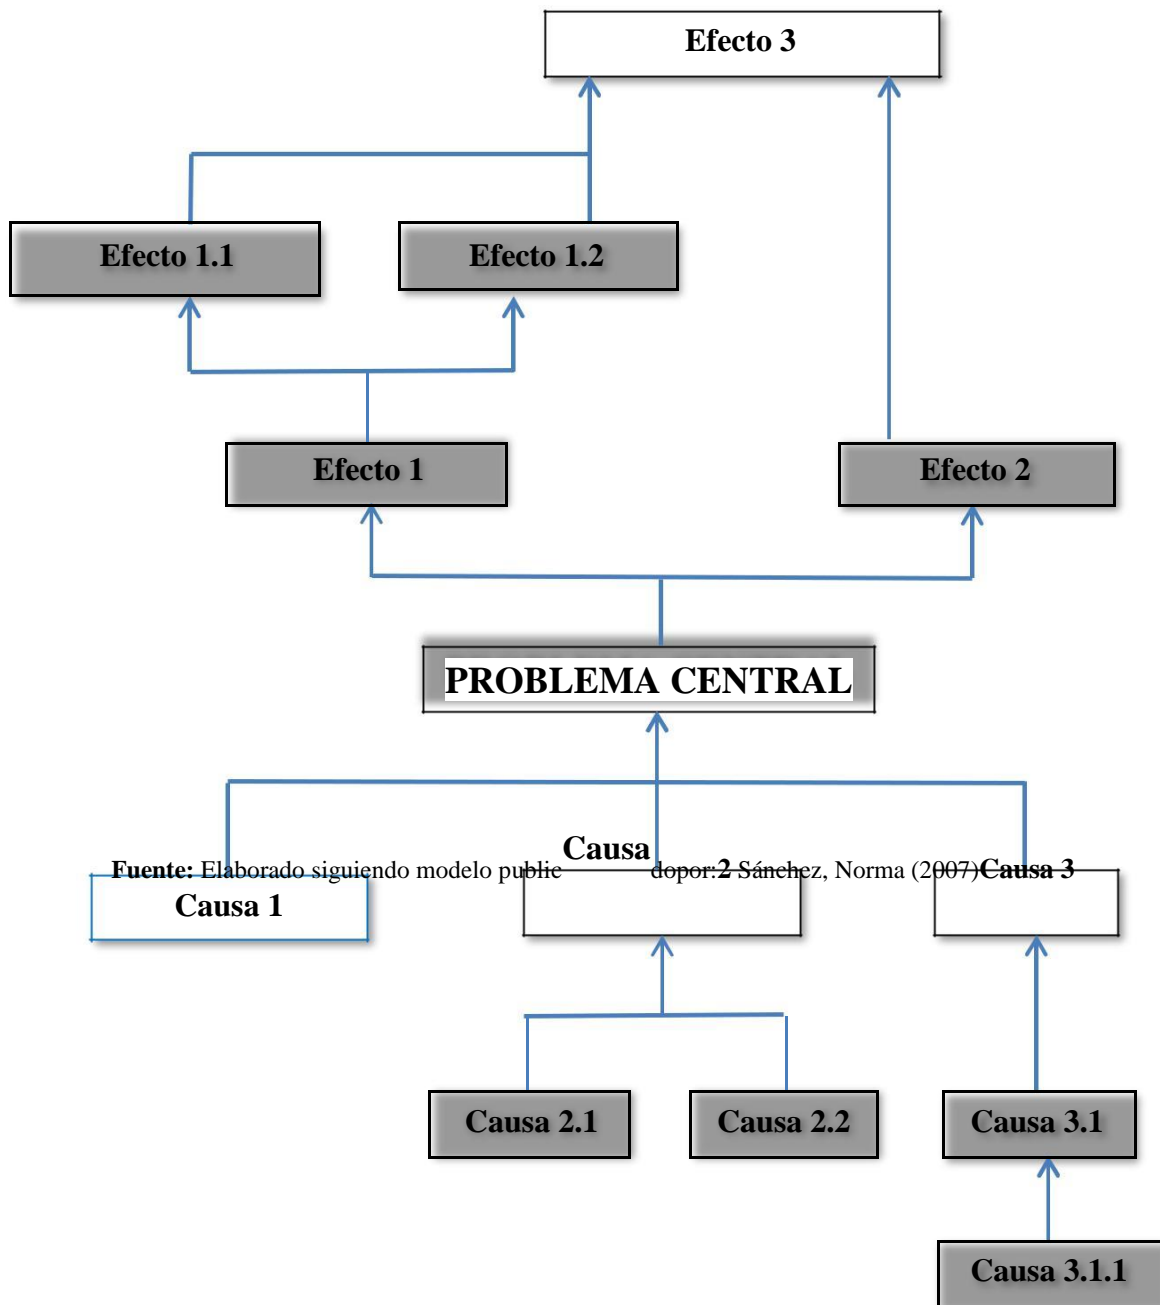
Efecto 3

Efecto 1.1

Efecto 1.2

Efecto 1

Efecto 2

PROBLEMA CENTRAL

Causa

Fuente: Elaborado siguiendo modelo public dopor:2 Sánchez, Norma (2007)Causa 3

Causa 1

Causa 2.1

Causa 2.2

Causa 3.1

Causa 3.1.1